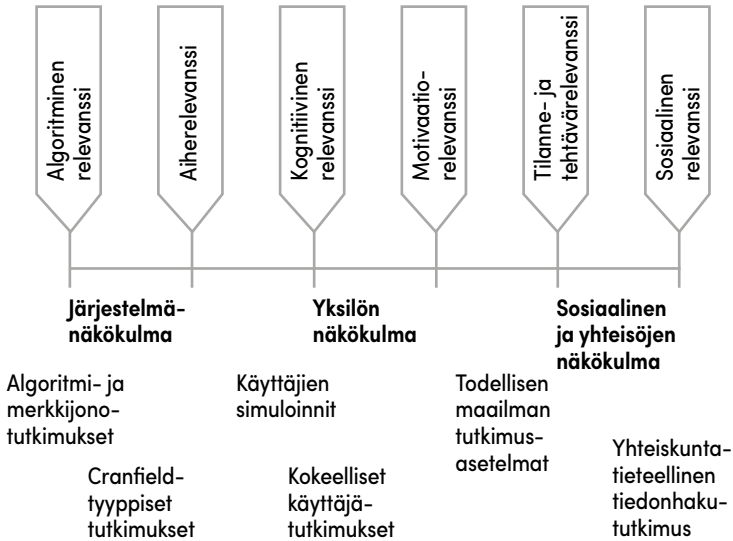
Algoritminen relevanssi

Aiherelevanssi

Kognitiivinen relevanssi

Motivaatio-relevanssi

Tilanne- ja tehtävärelevanssi

Sosiaalinen relevanssi

**Järjestelmä-näkökulma**

**Yksilön näkökulma**

**Sosiaalinen ja yhteisöjen näkökulma**

Algoritmi- ja merkkijono-tutkimukset

Cranfield-tyyppiset tutkimukset

Käyttäjien simuloinnit

Kokeelliset käyttäjä-tutkimukset

Todellisen maailman tutkimus-asetelmat

Yhteiskunta-tieteellinen tiedonhaku-tutkimus